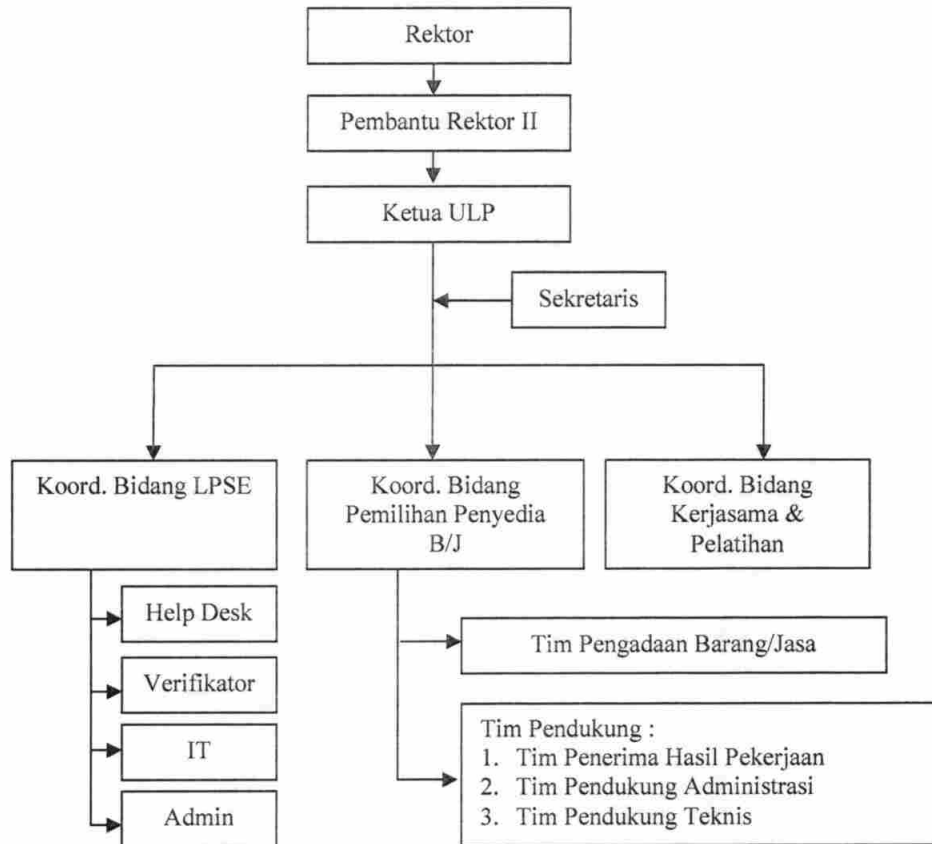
Rektor

Pembantu Rektor II

Ketua ULP

Sekretaris

Koord. Bidang LPSE

Koord. Bidang Pemilihan Penyedia B/J

Koord. Bidang Kerjasama & Pelatihan

Help Desk

Verifikator

IT

Admin

Tim Pengadaan Barang/Jasa

Tim Pendukung :
1. Tim Penerima Hasil Pekerjaan
2. Tim Pendukung Administrasi
3. Tim Pendukung Teknis